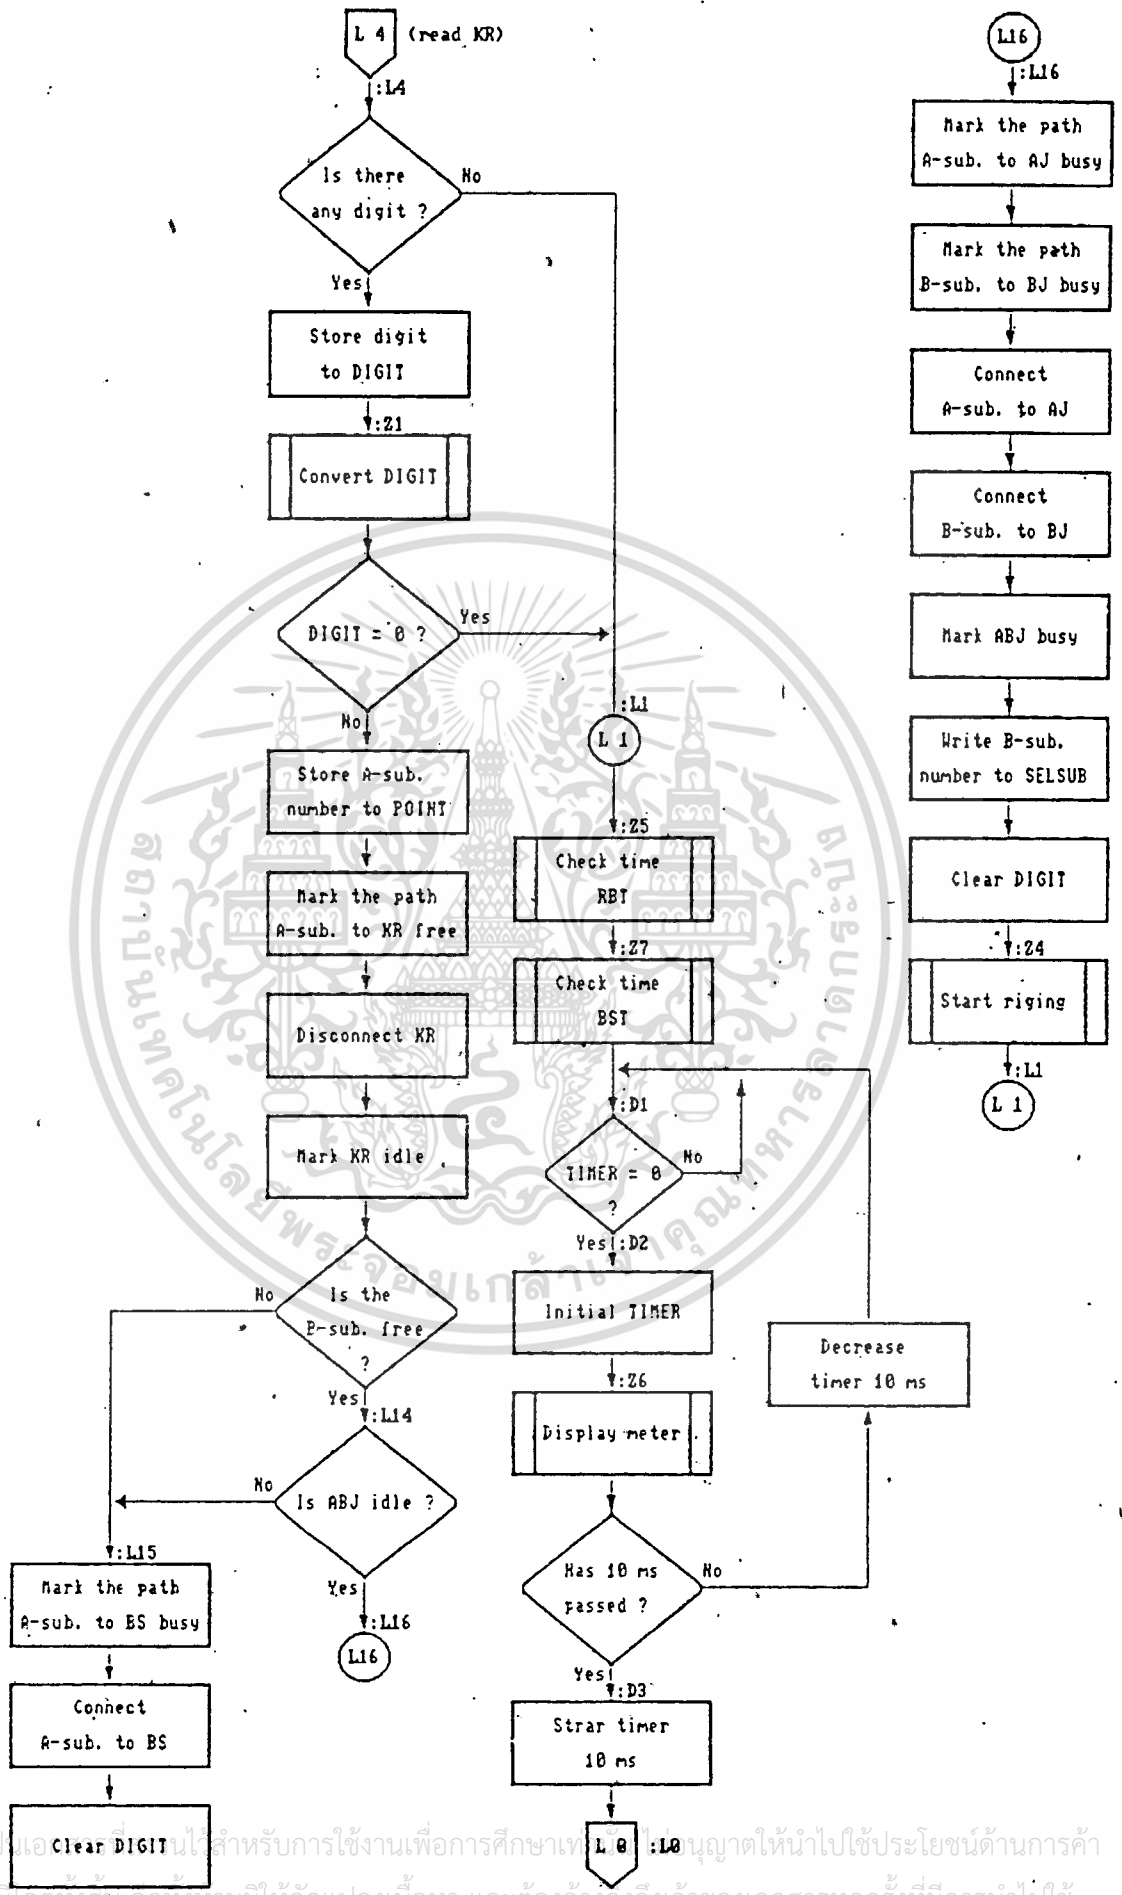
L 4 (read KR)

:L4

Is there any digit ?

No

Yes

Store digit to DIGIT

:Z1

Convert DIGIT

DIGIT = 0 ?

Yes

No

Store A-sub. number to POINT

Mark the path A-sub. to KR free

Disconnect KR

Mark KR idle

Is the B-sub. free ?

No

Yes

:L14

Is ABJ idle ?

No

Yes

:L16

L16

:L15

Mark the path A-sub. to BS busy

Connect A-sub. to BS

Clear DIGIT

:L1

L 1

:Z5

Check time RBT

:Z7

Check time BST

:D1

TIMER = 0 ?

No

Yes

:D2

Initial TIMER

:Z6

Display meter

Has 10 ms passed ?

No

Decrease timer 10 ms

Yes

:D3

Strar timer 10 ms

L 0

:L0

L16

:L16

Mark the path A-sub. to AJ busy

Mark the path B-sub. to BJ busy

Connect A-sub. to AJ

Connect B-sub. to BJ

Mark ABJ busy

Write B-sub. number to SELSUB

Clear DIGIT

:Z4

Start riging

:L1

L 1

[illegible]สำหรับการใช้งานเพื่อการศึกษาเท่านั้น ไม่อนุญาตให้นำไปใช้ประโยชน์ด้านการค้า
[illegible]